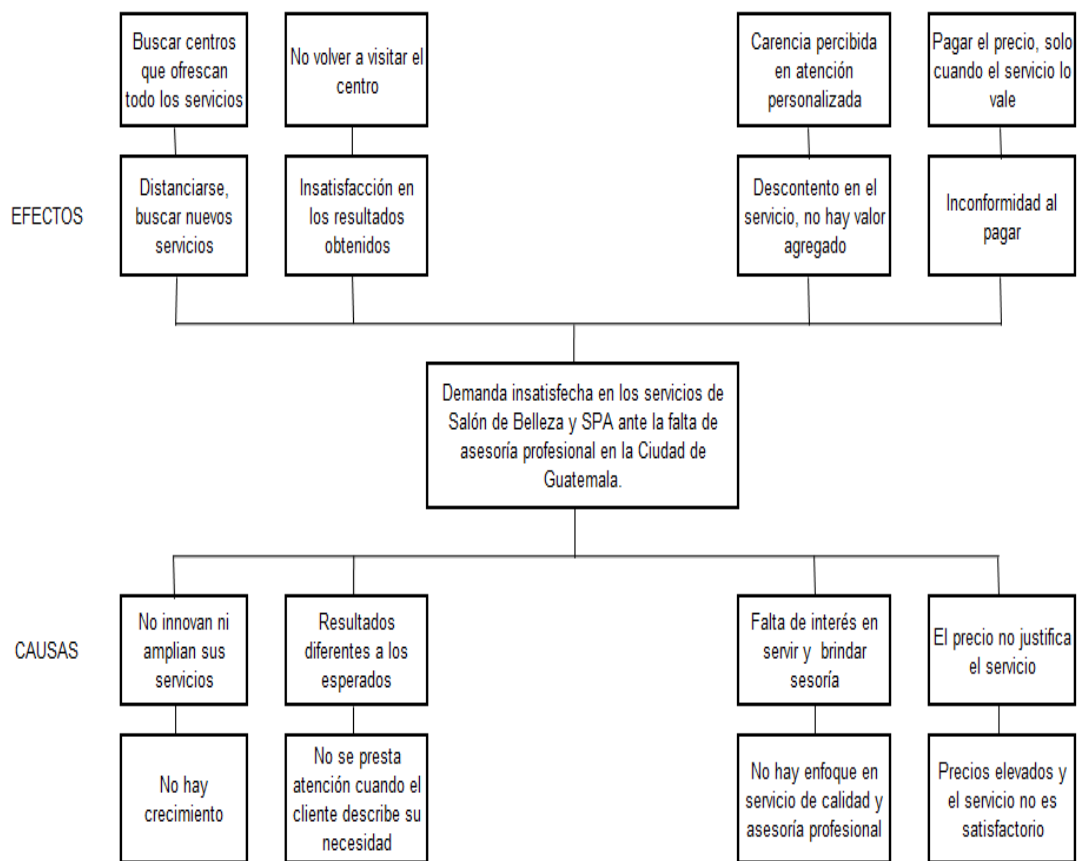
Buscar centros que ofrescan todo los servicios

No volver a visitar el centro

Carencia percibida en atención personalizada

Pagar el precio, solo cuando el servicio lo vale

EFECTOS

Distanciarse, buscar nuevos servicios

Insatisfacción en los resultados obtenidos

Descontento en el servicio, no hay valor agregado

Inconformidad al pagar

Demanda insatisfecha en los servicios de Salón de Belleza y SPA ante la falta de asesoría profesional en la Ciudad de Guatemala.

CAUSAS

No innovan ni amplian sus servicios

Resultados diferentes a los esperados

Falta de interés en servir y brindar sesoría

El precio no justifica el servicio

No hay crecimiento

No se presta atención cuando el cliente describe su necesidad

No hay enfoque en servicio de calidad y asesoría profesional

Precios elevados y el servicio no es satisfactorio